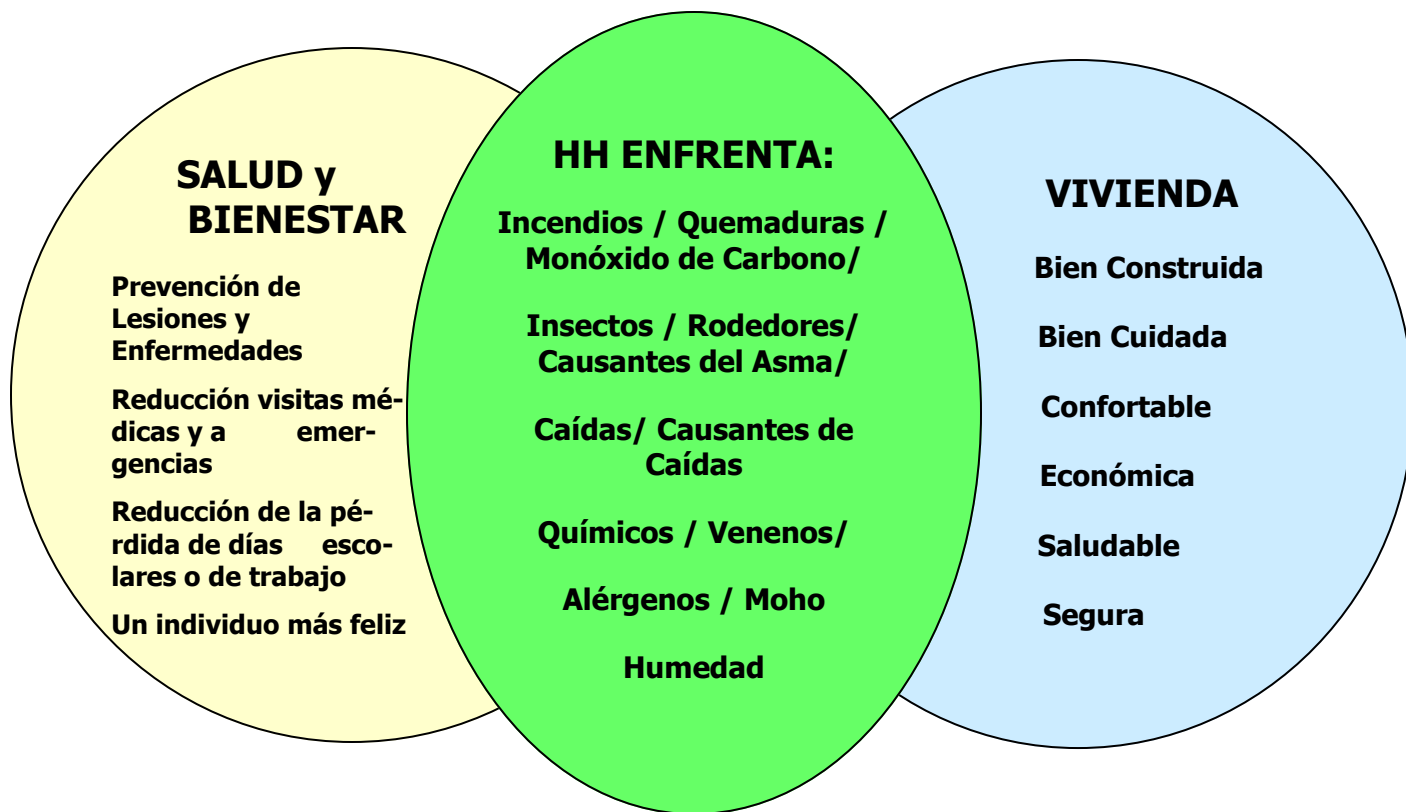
SALUD y BIENESTAR

Prevención de Lesiones y Enfermedades

Reducción visitas médicas y a emergencias

Reducción de la pérdida de días escolares o de trabajo

Un individuo más feliz

HH ENFRENTA:

Incendios / Quemaduras / Monóxido de Carbono/

Insectos / Rodedores/ Causantes del Asma/

Caídas/ Causantes de Caídas

Químicos / Venenos/

Alérgenos / Moho

Humedad

VIVIENDA

Bien Construida

Bien Cuidada

Confortable

Económica

Saludable

Segura